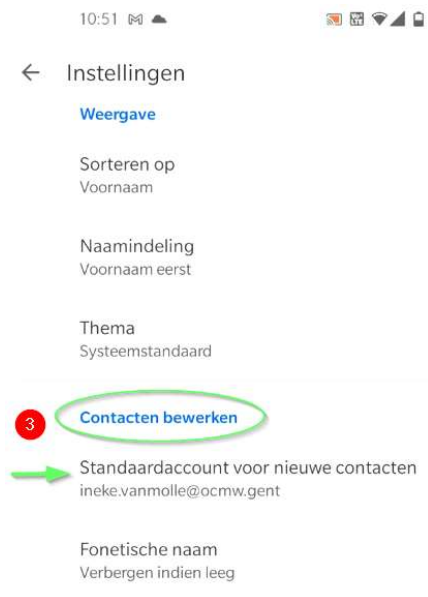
10:51

Instellingen

Weergave

Sorteren op
Voornaam

Naamindeling
Voornaam eerst

Thema
Systeemstandaard

3

Contacten bewerken

Standaardaccount voor nieuwe contacten
ineke.vanmolle@ocmw.gent

Fonetische naam
Verbergen indien leeg